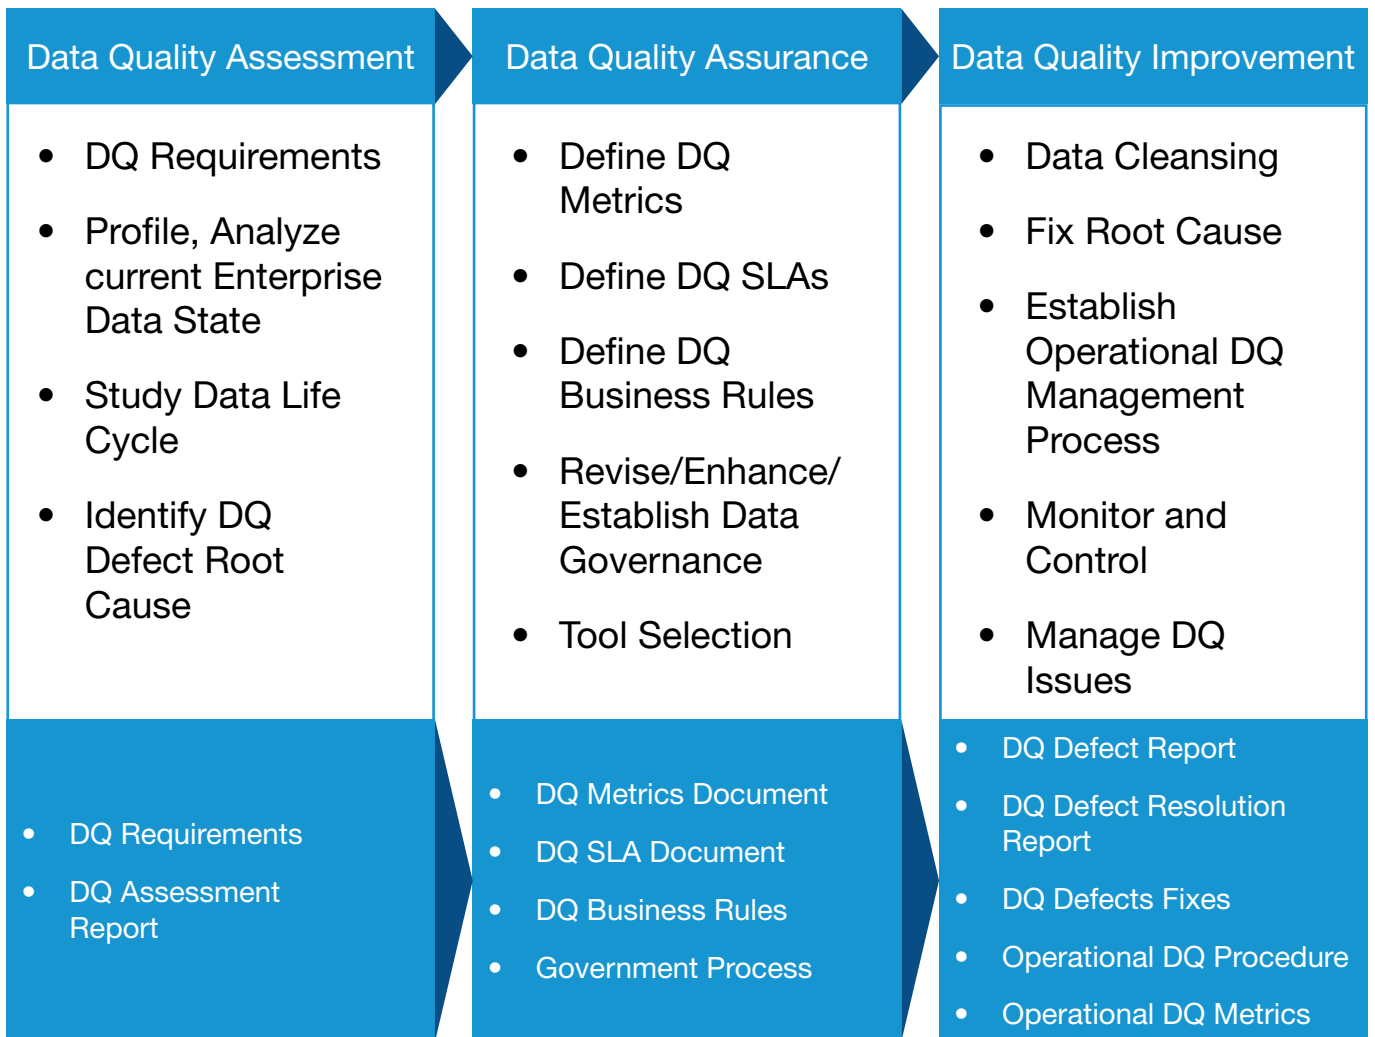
Data Quality Assessment

- DQ Requirements
- Profile, Analyze current Enterprise Data State
- Study Data Life Cycle
- Identify DQ Defect Root Cause

- DQ Requirements
- DQ Assessment Report

Data Quality Assurance

- Define DQ Metrics
- Define DQ SLAs
- Define DQ Business Rules
- Revise/Enhance/ Establish Data Governance
- Tool Selection

- DQ Metrics Document
- DQ SLA Document
- DQ Business Rules
- Government Process

Data Quality Improvement

- Data Cleansing
- Fix Root Cause
- Establish Operational DQ Management Process
- Monitor and Control
- Manage DQ Issues

- DQ Defect Report
- DQ Defect Resolution Report
- DQ Defects Fixes
- Operational DQ Procedure
- Operational DQ Metrics